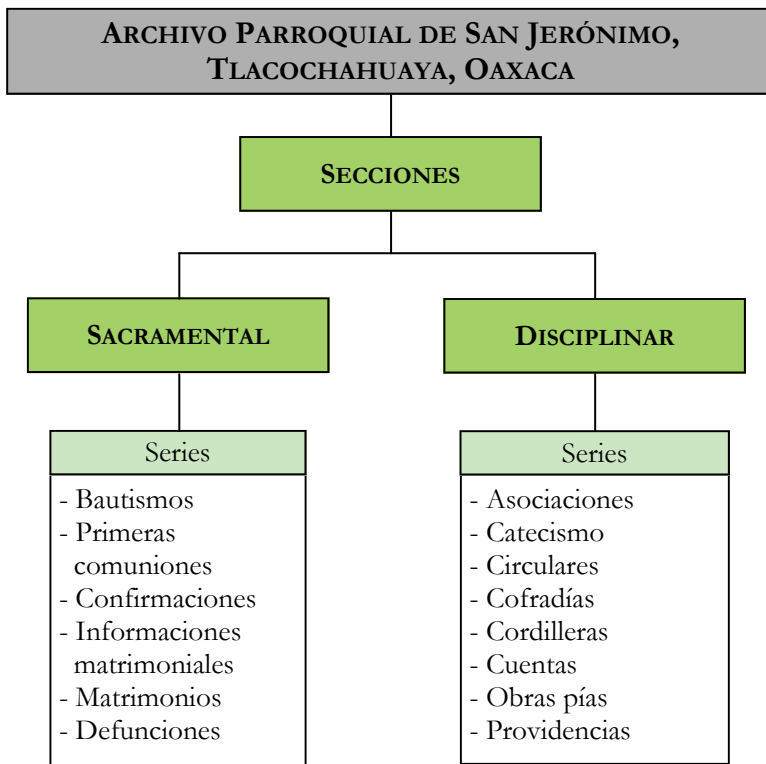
ARCHIVO PARROQUIAL DE SAN JERÓNIMO, TLACOCHAHUAYA, OAXACA

SECCIONES

SACRAMENTAL

Series

- Bautismos
- Primeras comuniones
- Confirmaciones
- Informaciones matrimoniales
- Matrimonios
- Defunciones

DISCIPLINAR

Series

- Asociaciones
- Catecismo
- Circulares
- Cofradías
- Cordilleras
- Cuentas
- Obras pías
- Providencias